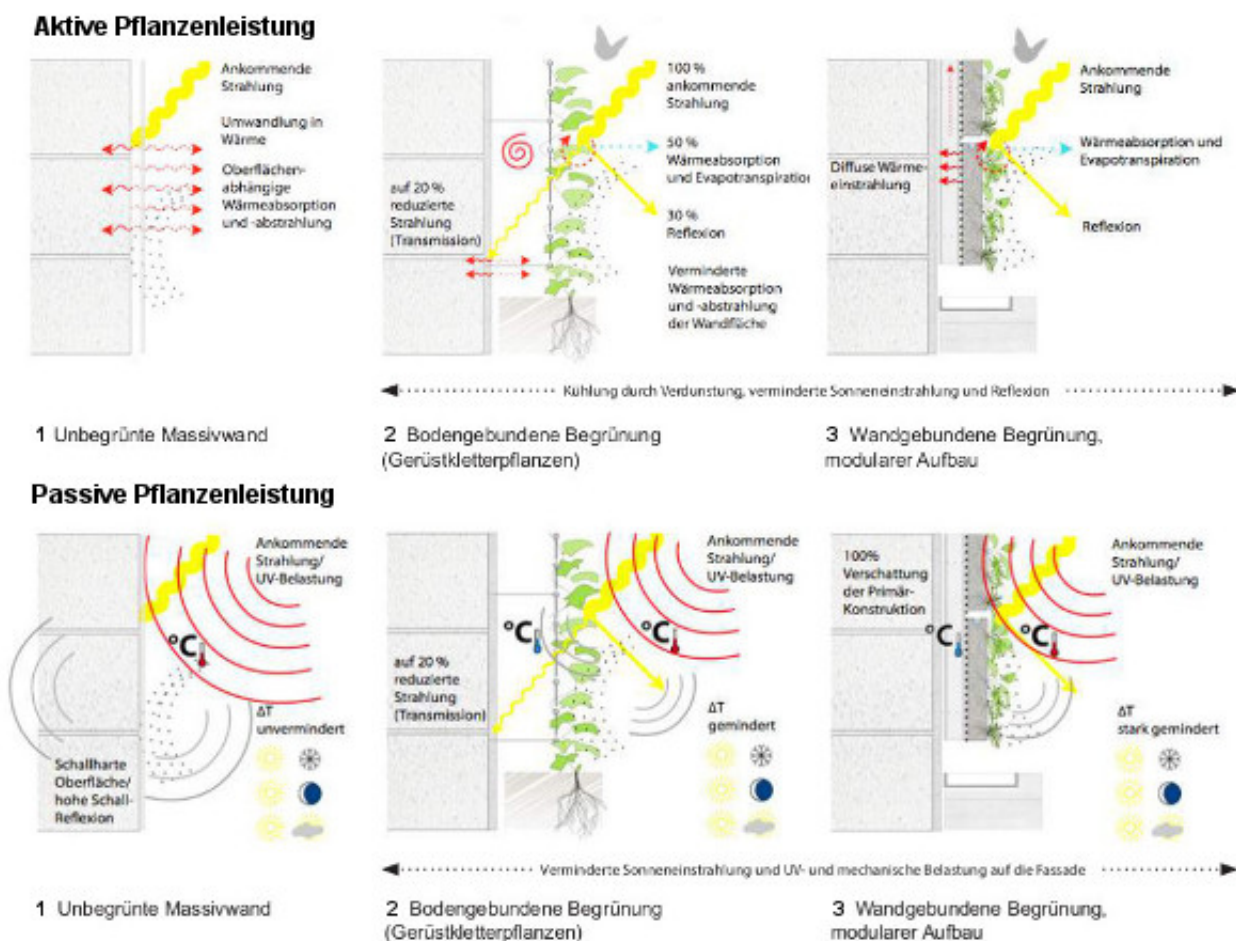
Aktive Pflanzenleistung

Ankommende Strahlung

Umwandlung in Wärme

Oberflächenabhängige Wärmeabsorption und -abstrahlung

100 % ankommende Strahlung

50 % Wärmeabsorption und Evapotranspiration

auf 20 % reduzierte Strahlung (Transmission)

30 % Reflexion

Verminderte Wärmeabsorption und -abstrahlung der Wandfläche

Ankommende Strahlung

Diffuse Wärmeeinstrahlung

Wärmeabsorption und Evapotranspiration

Reflexion

Kühlung durch Verdunstung, verminderte Sonneneinstrahlung und Reflexion

1 Unbegrünte Massivwand

2 Bodengebundene Begrünung (Gerüstkletterpflanzen)

3 Wandgebundene Begrünung, modularer Aufbau

Passive Pflanzenleistung

Ankommende Strahlung/ UV-Belastung

°C

ΔT unvermindert

Schallharte Oberfläche/ hohe Schall-Reflexion

Ankommende Strahlung/ UV-Belastung

°C

°C

auf 20 % reduzierte Strahlung (Transmission)

ΔT gemindert

100% Verschattung der Primär-Konstruktion

°C

°C

Ankommende Strahlung/ UV-Belastung

ΔT stark gemindert

Verminderte Sonneneinstrahlung und UV- und mechanische Belastung auf die Fassade

1 Unbegrünte Massivwand

2 Bodengebundene Begrünung (Gerüstkletterpflanzen)

3 Wandgebundene Begrünung, modularer Aufbau